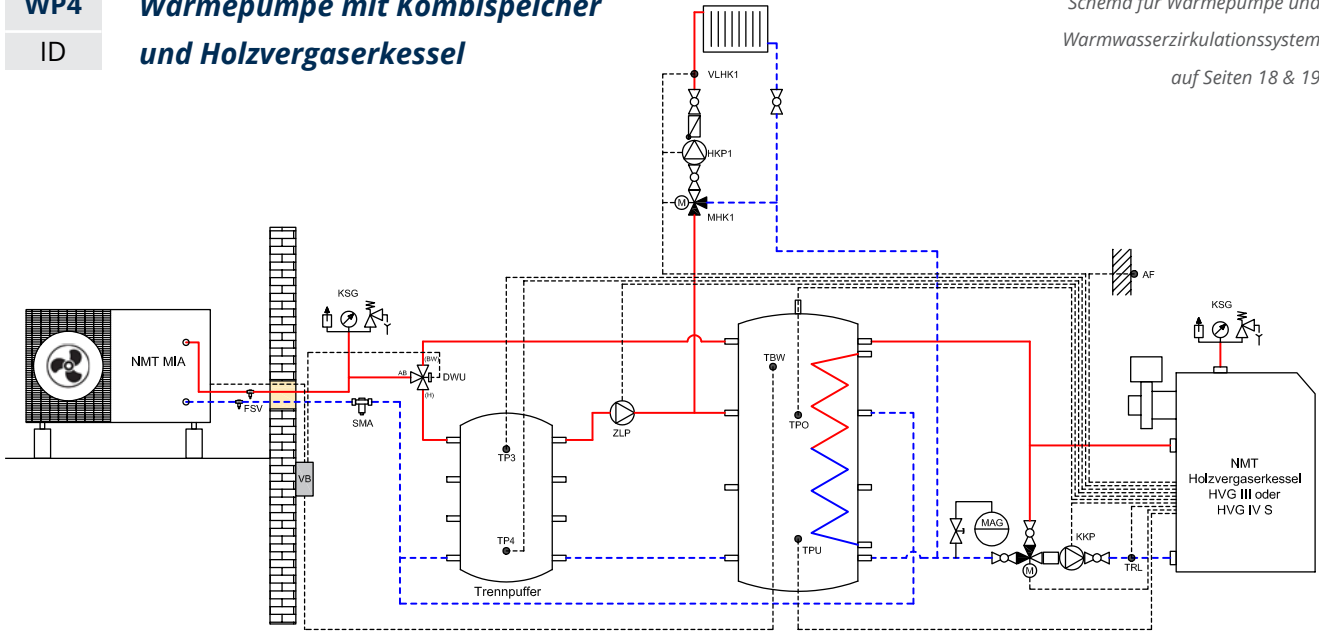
WP4
ID

Wärmepumpe mit Kombispeicher und Holzvergaserkessel

Schema für Wärmepumpe und Warmwasserzirkulationssystem auf Seiten 18 & 19

VLHK1
HKP1
M
MHK1
AF
KSG
NMT MIA
AB
(BW)
DWU
(H)
FSV
SMA
VB
TBW
TPO
TP3
ZLP
TP4
Trennpuffer
TPU
KSG
NMT Holzvergaserkessel HVG III oder HVG IV S
MAG
KKP
M
TRL